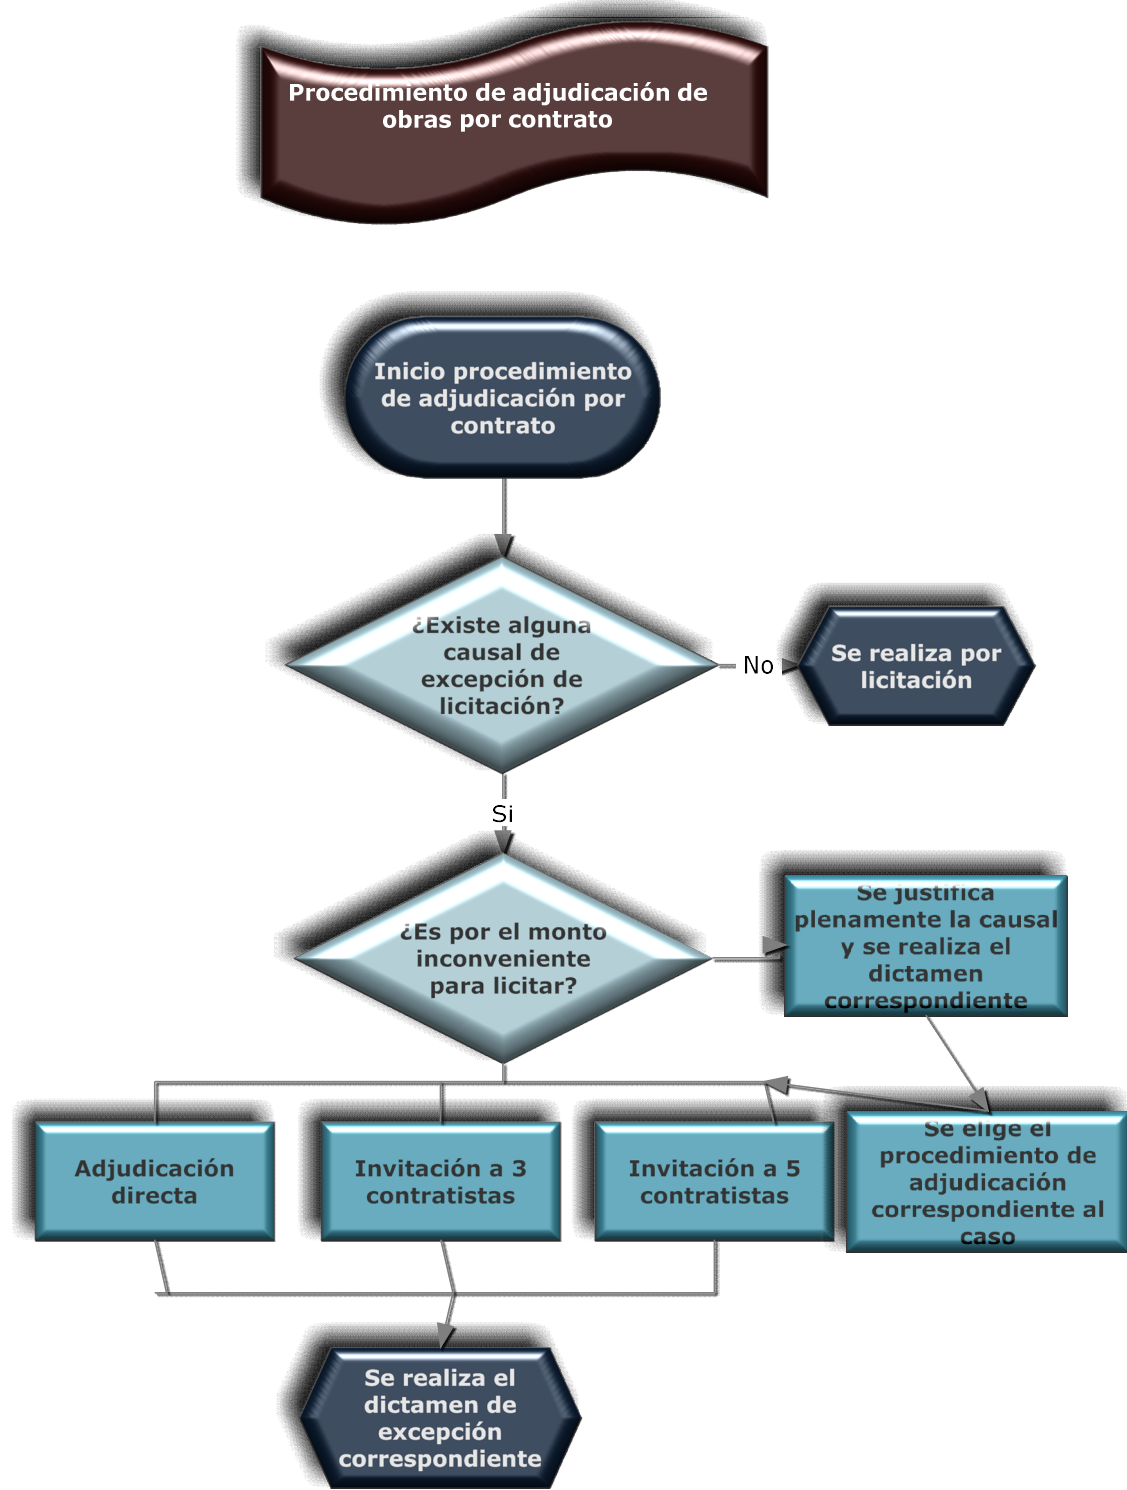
Procedimiento de adjudicación de obras por contrato

Inicio procedimiento de adjudicación por contrato

¿Existe alguna causal de excepción de licitación?

No

Se realiza por licitación

Si

¿Es por el monto inconveniente para licitar?

Se justifica plenamente la causal y se realiza el dictamen correspondiente

Se elige el procedimiento de adjudicación correspondiente al caso

Adjudicación directa

Invitación a 3 contratistas

Invitación a 5 contratistas

Se realiza el dictamen de excepción correspondiente